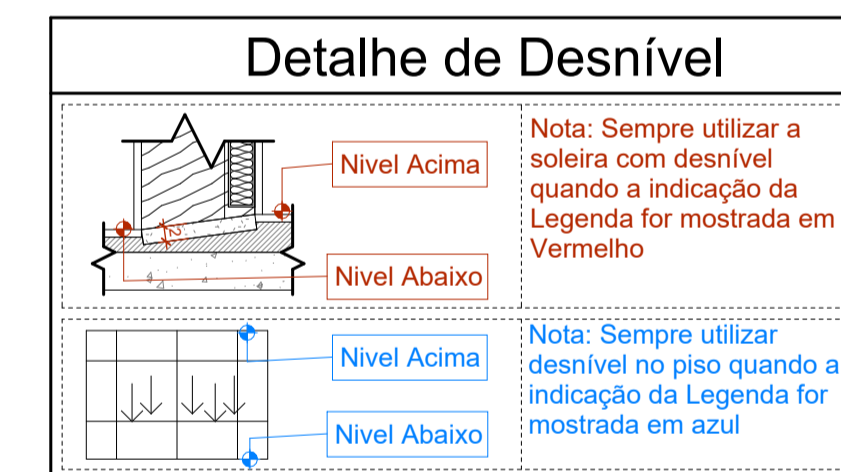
Detalhe de Desnível

Nivel Acima

Nivel Abaixo

2

Nota: Sempre utilizar a soleira com desnível quando a indicação da Legenda for mostrada em Vermelho

Nivel Acima

Nivel Abaixo

Nota: Sempre utilizar desnível no piso quando a indicação da Legenda for mostrada em azul